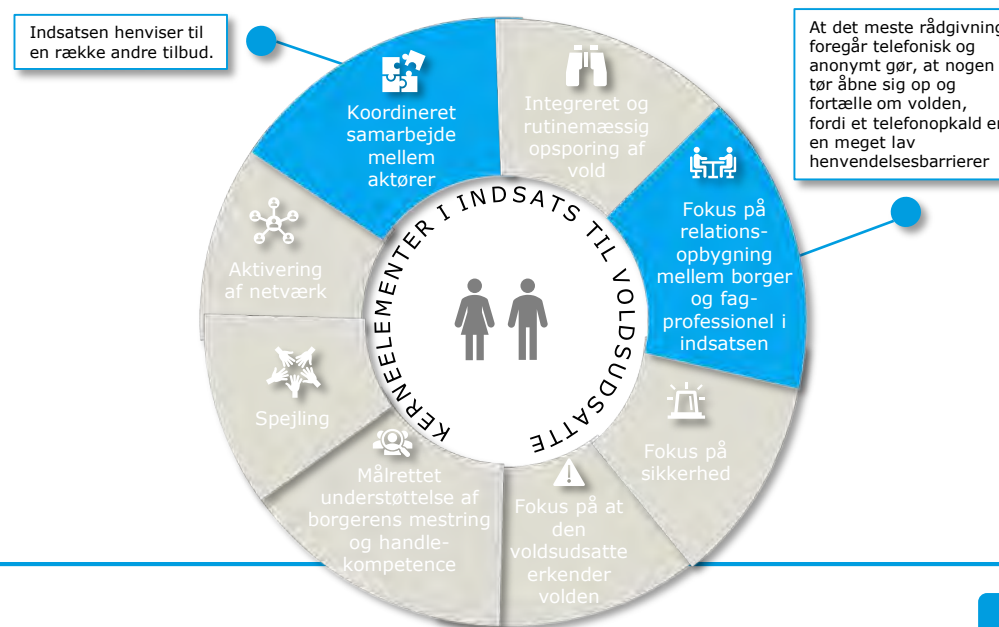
Indsatsen henviser til en række andre tilbud.

At det meste rådgivning foregår telefonisk og anonymt gør, at nogen tør åbne sig op og fortælle om volden, fordi et telefonopkald er en meget lav henvendelsesbarrierer

Koordineret samarbejde mellem aktører

Integreret og rutinemæssig opsporing af vold

Fokus på relations-opbygning mellem borger og fag-professionel i indsatsen

Fokus på sikkerhed

Fokus på at den voldsudsatte erkender volden

Målrettet understøttelse af borgerens mestring og handle-kompetence

Spejling

Aktivering af netværk

KERNEELEMENTER I INDSATS TIL VOLDSUDSATTE